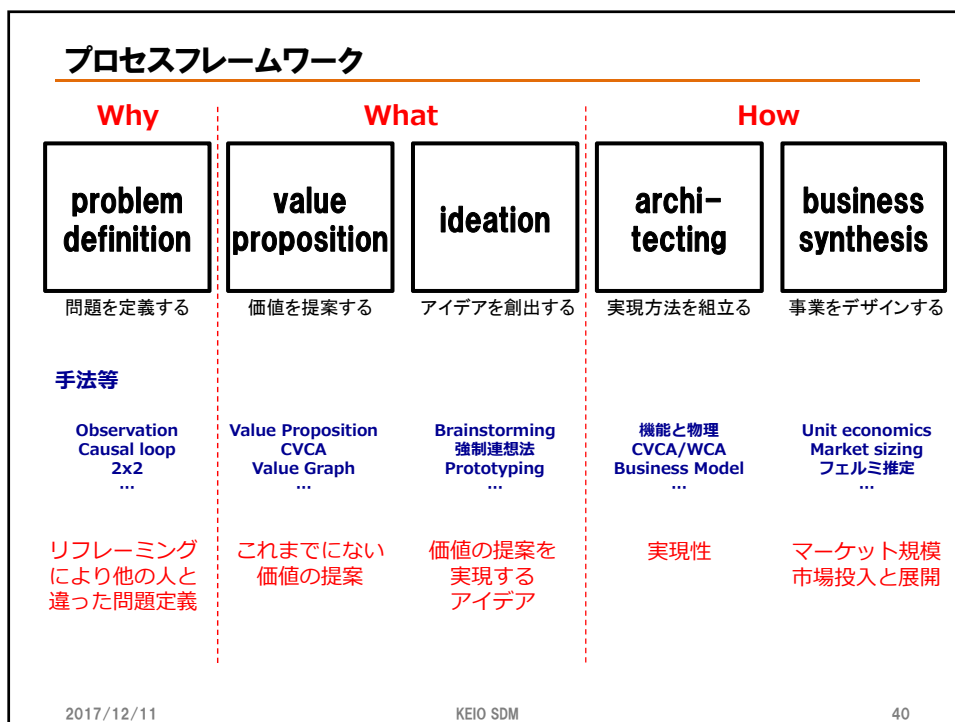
プロセスフレームワーク

Why

What

How

problem definition

問題を定義する

value proposition

価値を提案する

ideation

アイデアを創出する

archi-tecting

実現方法を組立る

business synthesis

事業をデザインする

手法等

Observation
Causal loop
2x2
...

Value Proposition
CVCA
Value Graph
...

Brainstorming
強制連想法
Prototyping
...

機能と物理
CVCA/WCA
Business Model
...

Unit economics
Market sizing
フェルミ推定
...

リフレーミングにより他の人と違った問題定義

これまでにない価値の提案

価値の提案を実現するアイデア

実現性

マーケット規模
市場投入と展開

2017/12/11

KEIO SDM

40